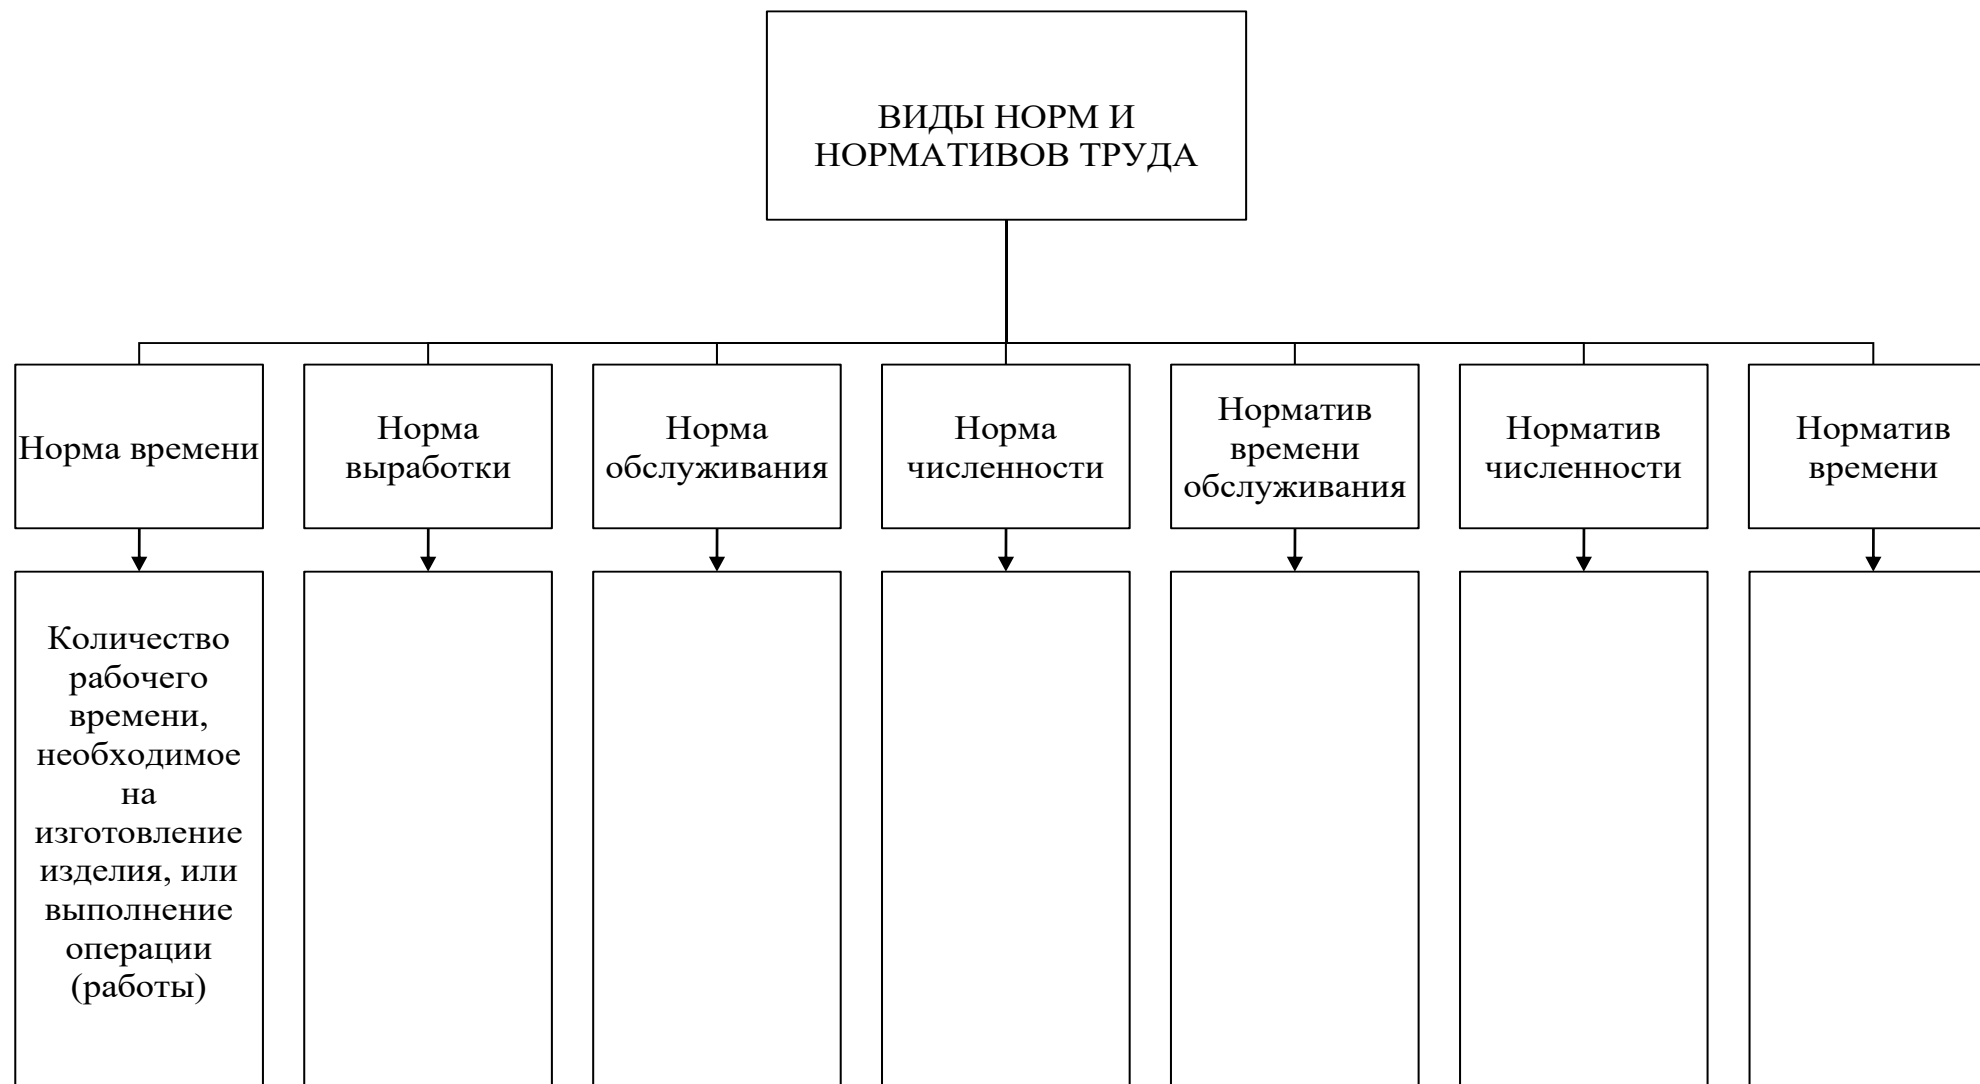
ВИДЫ НОРМ И НОРМАТИВОВ ТРУДА

Норма времени

Норма выработки

Норма обслуживания

Норма численности

Норматив времени обслуживания

Норматив численности

Норматив времени

Количество рабочего времени, необходимое на изготовление изделия, или выполнение операции (работы)